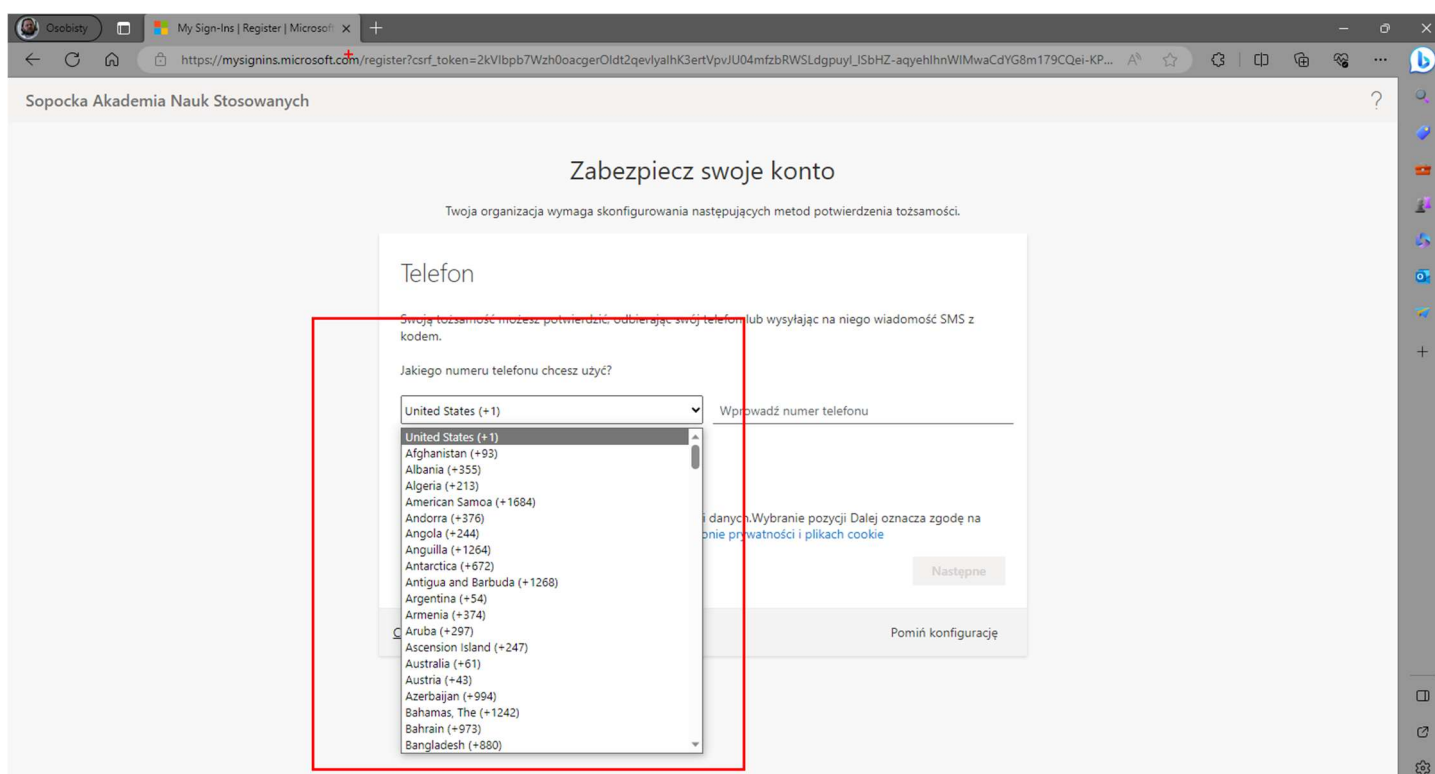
Osobisty

My Sign-Ins | Register | Microsof ×

https://mysignins.microsoft.com/register?csrf_token=2kVlbpb7Wzh0oacgerOldt2qevlyalhK3ertVpvJU04mfzbRWSLdgpuyl_ISbHZ-aqyehlhnWIMwaCdYG8m179CQei-KP...

Sopocka Akademia Nauk Stosowanych

?

Zabezpiecz swoje konto

Twoja organizacja wymaga skonfigurowania następujących metod potwierdzenia tożsamości.

Telefon

Swoją tożsamość możesz potwierdzić, odbierając swój telefon lub wysyłając na niego wiadomość SMS z kodem.

Jakiego numeru telefonu chcesz użyć?

United States (+1)

Wprowadź numer telefonu

United States (+1)
Afghanistan (+93)
Albania (+355)
Algeria (+213)
American Samoa (+1684)
Andorra (+376)
Angola (+244)
Anguilla (+1264)
Antarctica (+672)
Antigua and Barbuda (+1268)
Argentina (+54)
Armenia (+374)
Aruba (+297)
Ascension Island (+247)
Australia (+61)
Austria (+43)
Azerbaijan (+994)
Bahamas, The (+1242)
Bahrain (+973)
Bangladesh (+880)

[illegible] danych.Wybranie pozycji Dalej oznacza zgodę na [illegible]nie prywatności i plikach cookie

Następne

Pomiń konfigurację